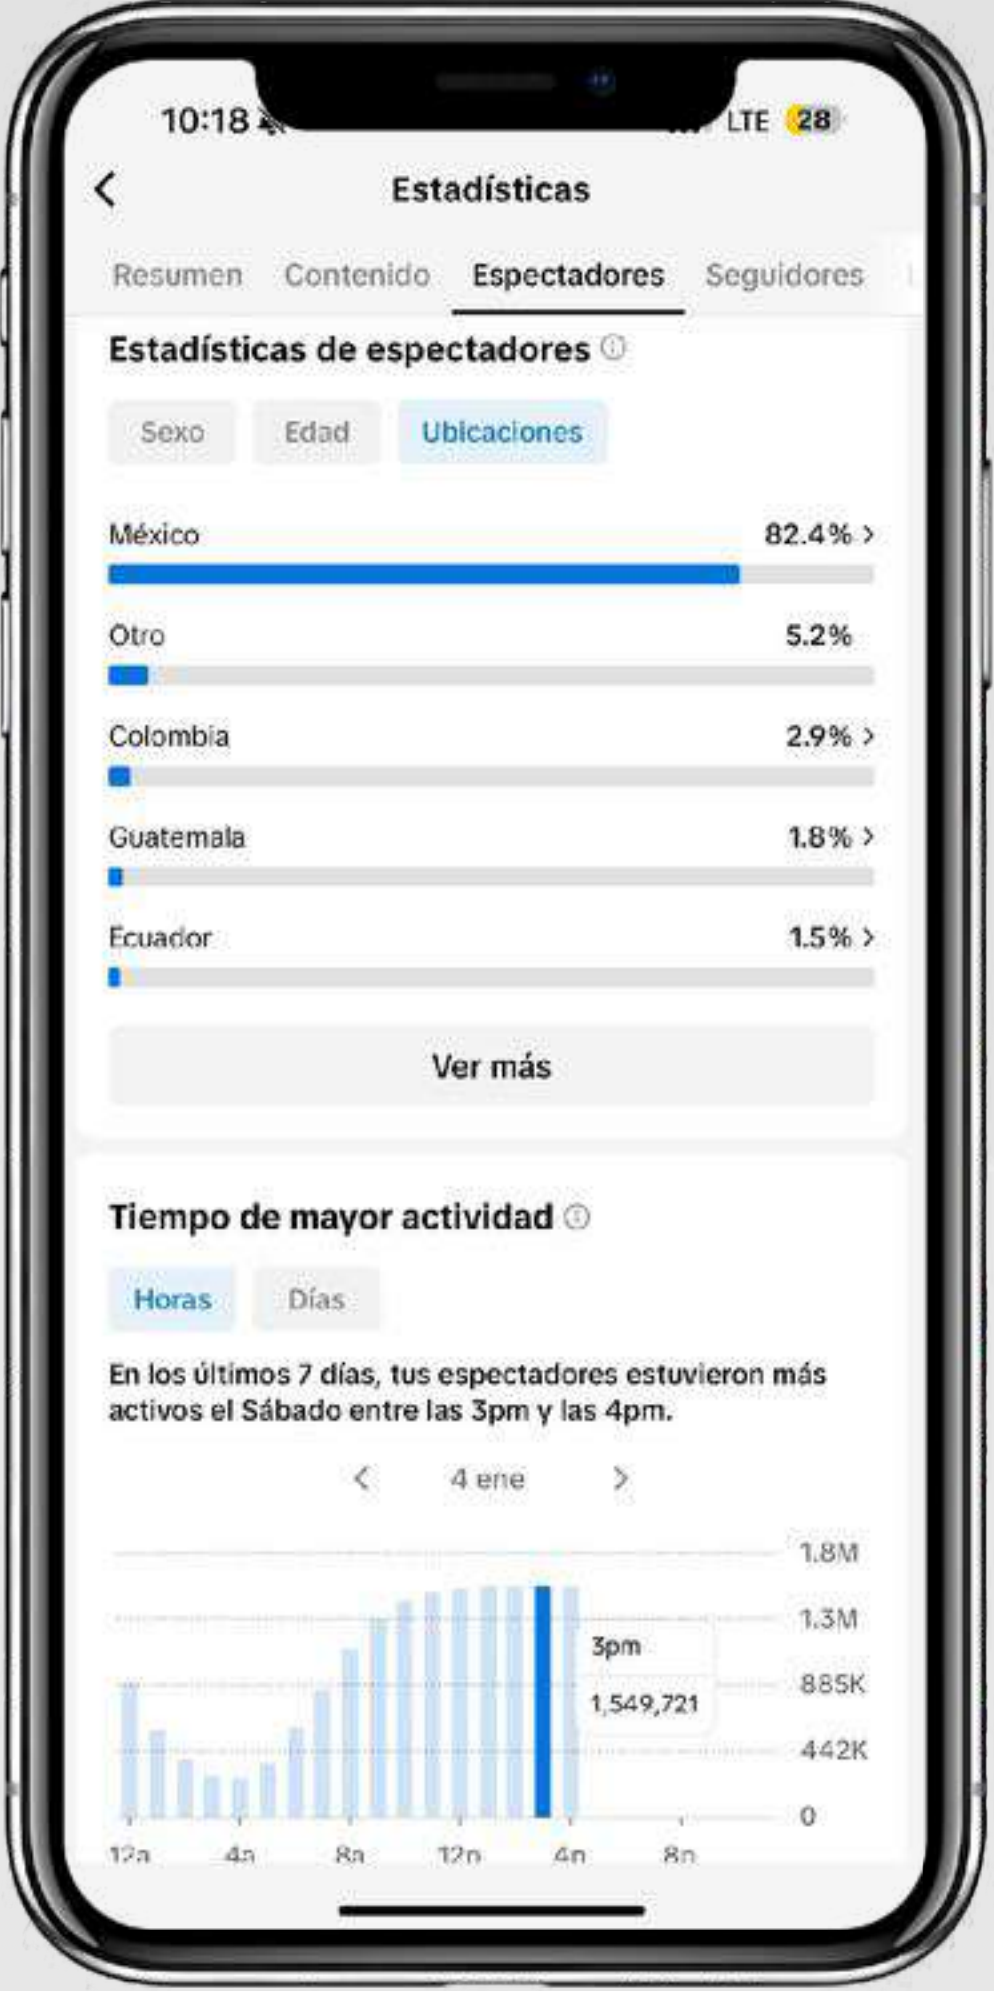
10:18

LTE 28

Estadísticas

Resumen Contenido Espectadores Seguidores

Estadísticas de espectadores

Sexo Edad Ubicaciones

México 82.4%

Otro 5.2%

Colombia 2.9%

Guatemala 1.8%

Ecuador 1.5%

Ver más

Tiempo de mayor actividad

Horas Días

En los últimos 7 días, tus espectadores estuvieron más activos el Sábado entre las 3pm y las 4pm.

4 ene

1.8M
1.3M
885K
442K
0

3pm
1,549,721

12a 4a 8a 12p 4p 8p